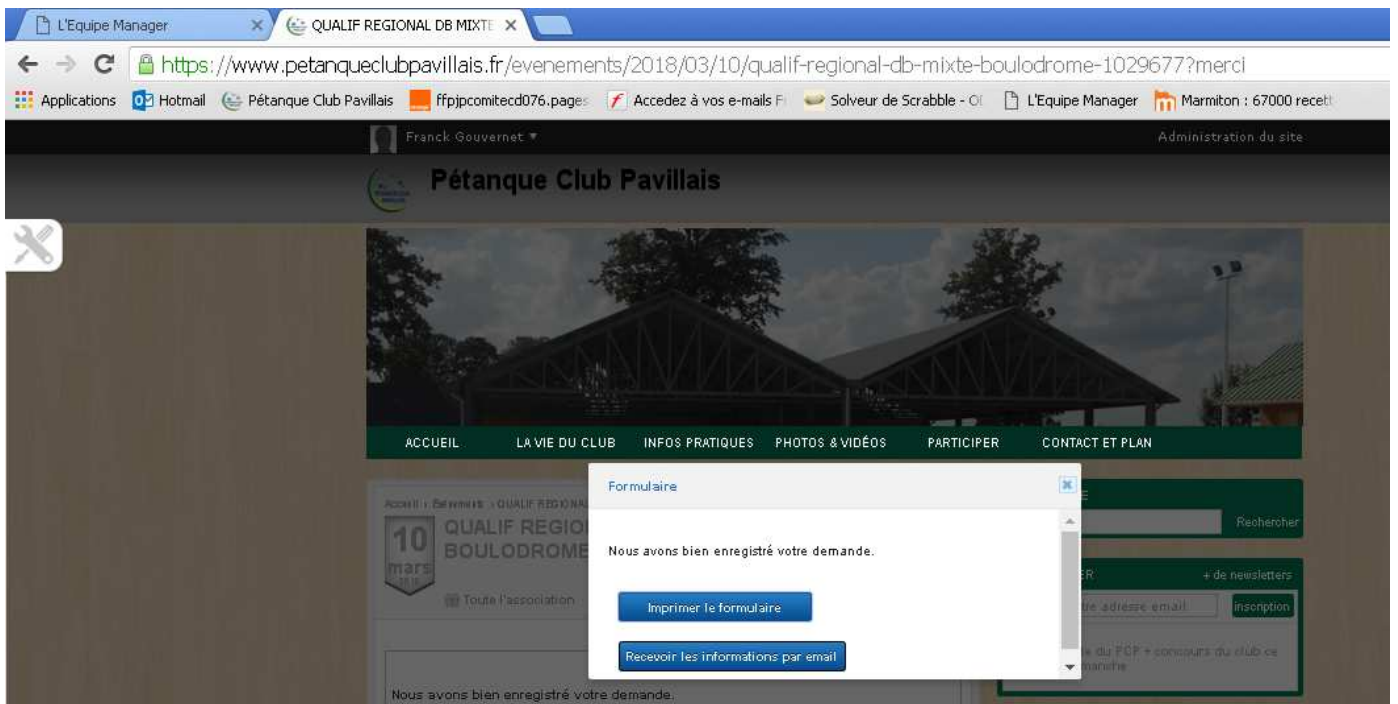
L'Equipe Manager
QUALIF REGIONAL DB MIXTE
https://www.petanqueclubpavillais.fr/evenements/2018/03/10/qualif-regional-db-mixte-boulodrome-1029677?merci
Applications
Hotmail
Pétanque Club Pavillais
ffpjpcomitecd076.pages
Accedez à vos e-mails F
Solveur de Scrabble - O
L'Equipe Manager
Marmiton : 67000 recett

Franck Gouvernet ▾
Administration du site

Pétanque Club Pavillais

ACCUEIL
LA VIE DU CLUB
INFOS PRATIQUES
PHOTOS & VIDÉOS
PARTICIPER
CONTACT ET PLAN

Accueil › Evenements › QUALIF REGIONAL
QUALIF REGIONAL
BOULODROME
10
mars
2018
Toute l'association

Formulaire

Nous avons bien enregistré votre demande.

Imprimer le formulaire

Recevoir les informations par email

Rechercher
+ de newsletters
votre adresse email
inscription
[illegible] du PCP + concours du club ce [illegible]manche

Nous avons bien enregistré votre demande.